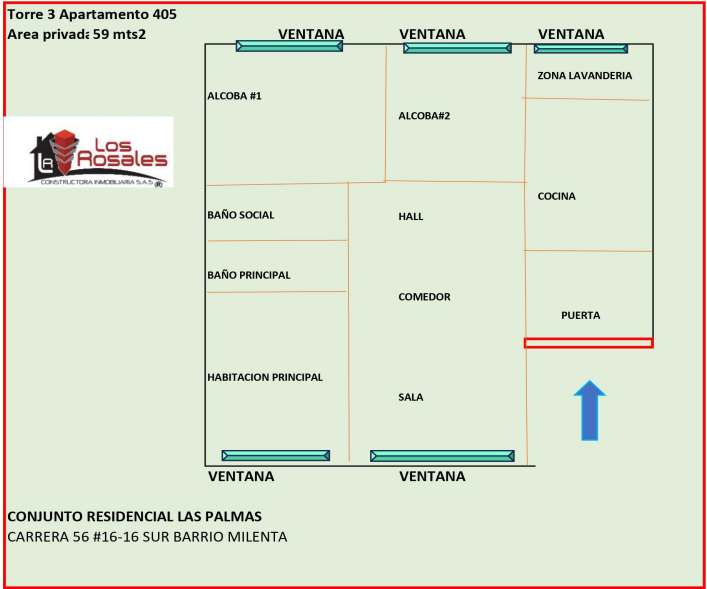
Torre 3 Apartamento 405
Area privada 59 mts2

VENTANA
VENTANA
VENTANA

ALCOBA #1
ALCOBA#2
ZONA LAVANDERIA

LA Los Rosales
CONSTRUCTORA INMOBILIARIA S.A.S ®

COCINA
BAÑO SOCIAL
HALL
BAÑO PRINCIPAL
COMEDOR
PUERTA
HABITACION PRINCIPAL
SALA

VENTANA
VENTANA

CONJUNTO RESIDENCIAL LAS PALMAS
CARRERA 56 #16-16 SUR BARRIO MILENTA